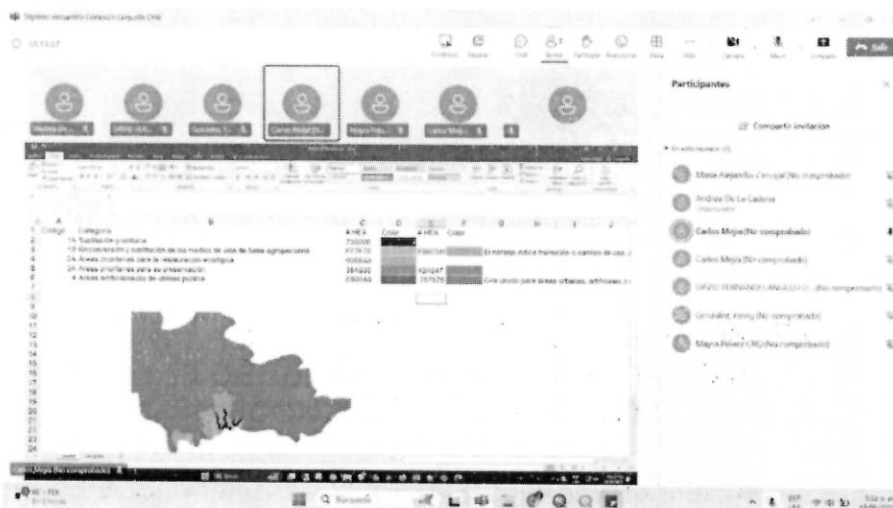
Participantes

Compartir invitación

Maria Alejandra Carvajal (No comprobado)
Andrés De La Cadena
Organizador
Carlos Mejia (No comprobado)
Carlos Mejia (No comprobado)
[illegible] (No comprobado)
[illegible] (No comprobado)
Mayra Pérez CRQ (No comprobado)

Código | Categoría | # HEX | Color | # HEX | Color
1A Sustitución productiva | 7300E0
1B Recuperación y sustitución de los medios de vida de tierra agropecuaria | FF7F7F | FB6D39 | El nombre indica transición o cambio de uso
2A Áreas prioritarias para la restauración ecológica | 00E6A9
2B Áreas prioritarias para su preservación | 38A800 | 4DFDA7
4 Áreas artificializadas de utilidad pública | E1E1E1 | 757575 | Gris usado para áreas urbanas, artificiales

Salir